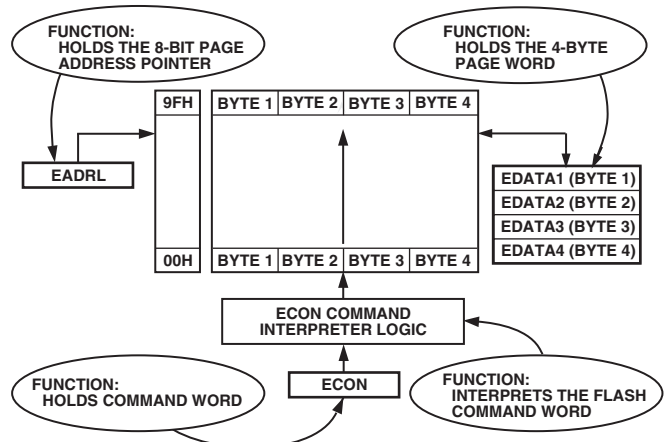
FUNCTION:
HOLDS THE 8-BIT PAGE ADDRESS POINTER

FUNCTION:
HOLDS THE 4-BYTE PAGE WORD

EADRL

9FH

BYTE 1 BYTE 2 BYTE 3 BYTE 4

00H

BYTE 1 BYTE 2 BYTE 3 BYTE 4

EDATA1 (BYTE 1)
EDATA2 (BYTE 2)
EDATA3 (BYTE 3)
EDATA4 (BYTE 4)

ECON COMMAND INTERPRETER LOGIC

FUNCTION:
HOLDS COMMAND WORD

ECON

FUNCTION:
INTERPRETS THE FLASH COMMAND WORD